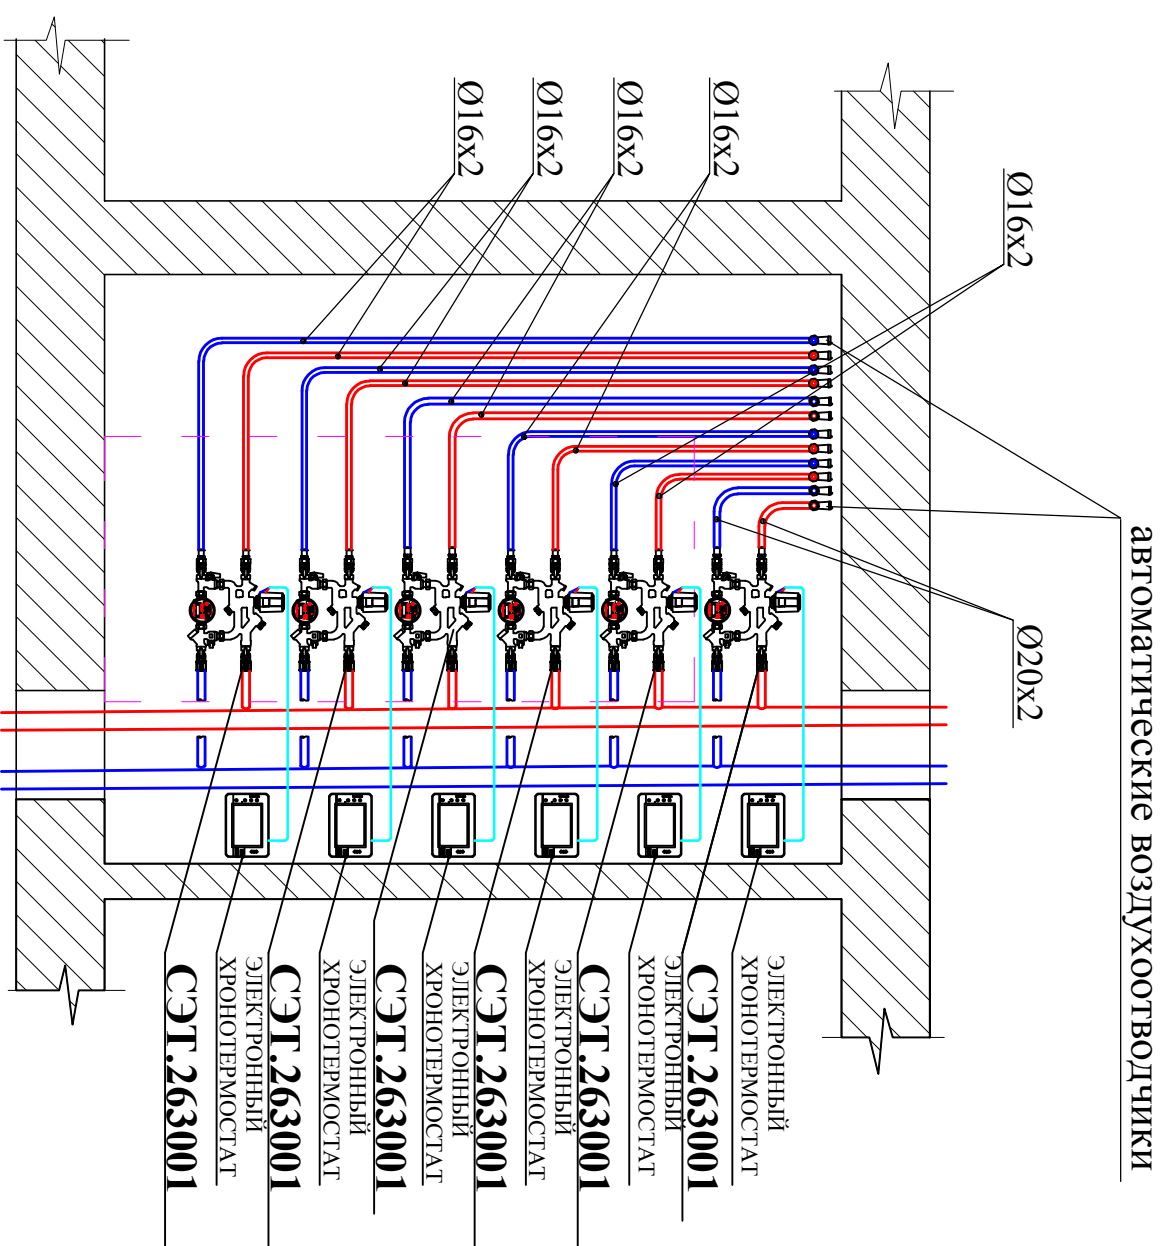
Ø16x2

Ø16x2

Ø16x2

Ø16x2

Ø16x2

автоматические воздухоотводчики

Ø20x2

ЭЛЕКТРОННЫЙ ХРОНОТЕРМОСТАТ
СЭТ.263001

ЭЛЕКТРОННЫЙ ХРОНОТЕРМОСТАТ
СЭТ.263001

ЭЛЕКТРОННЫЙ ХРОНОТЕРМОСТАТ
СЭТ.263001

ЭЛЕКТРОННЫЙ ХРОНОТЕРМОСТАТ
СЭТ.263001

ЭЛЕКТРОННЫЙ ХРОНОТЕРМОСТАТ
СЭТ.263001

ЭЛЕКТРОННЫЙ ХРОНОТЕРМОСТАТ
СЭТ.263001